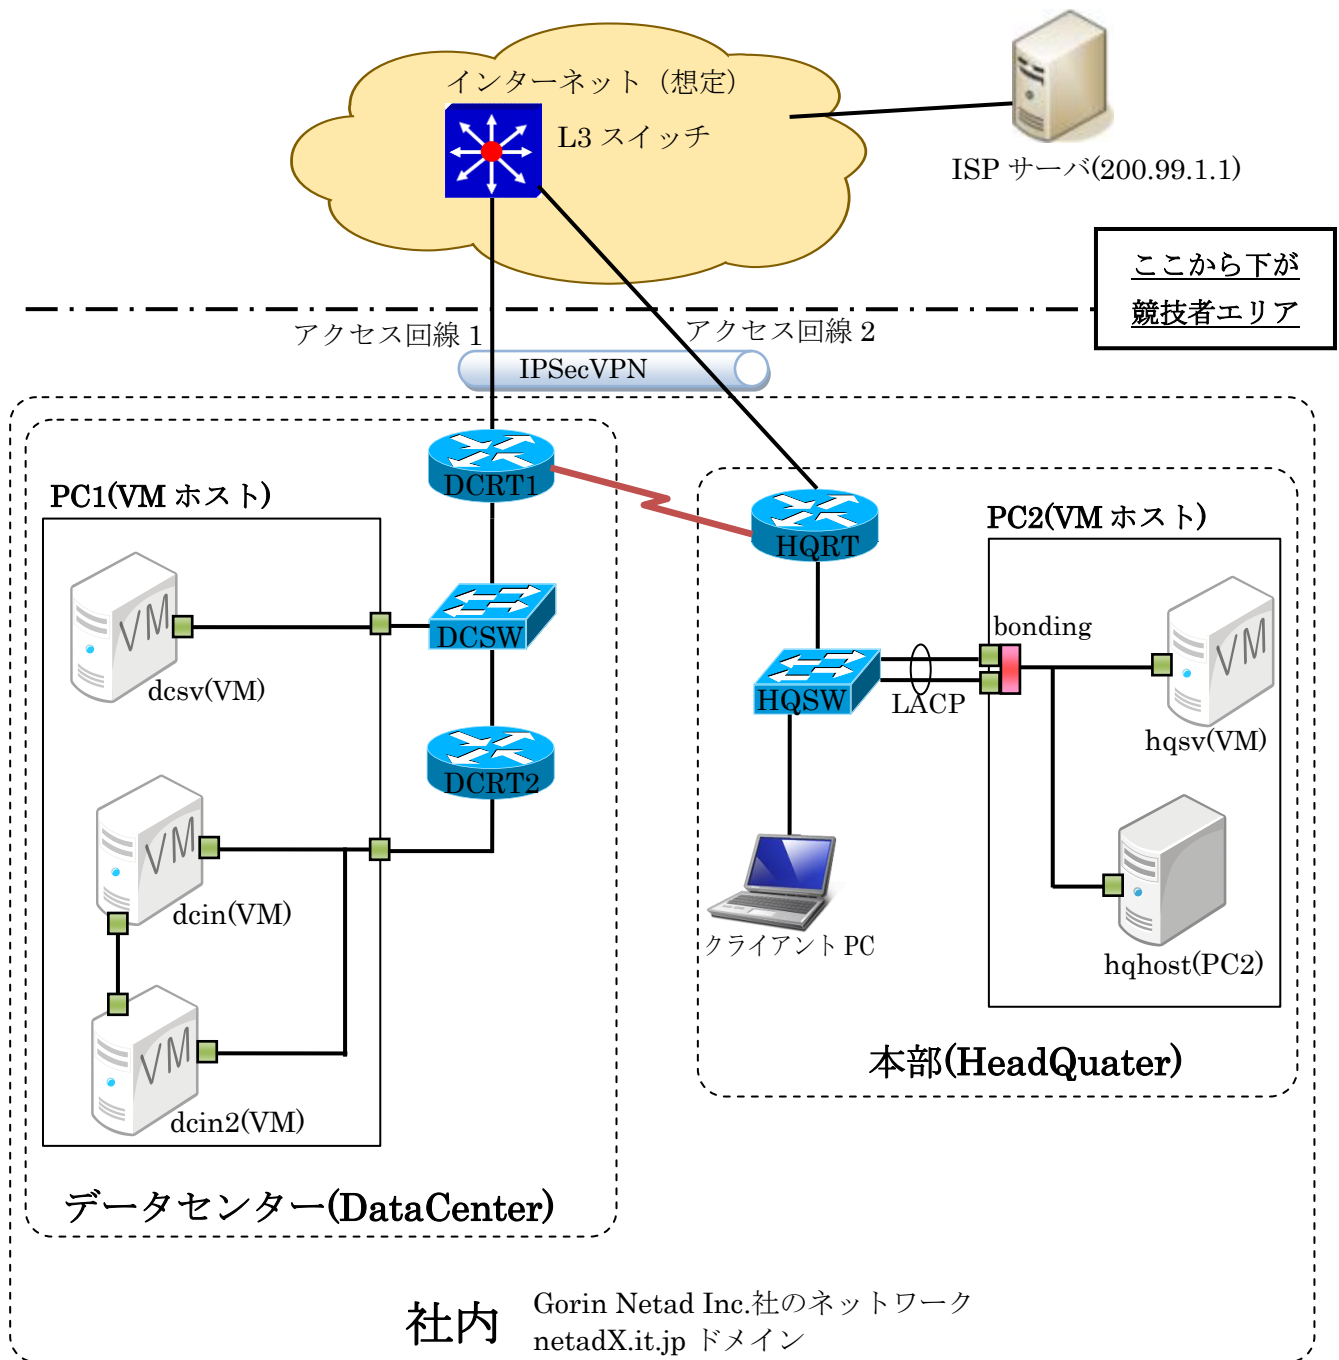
インターネット（想定）

L3 スイッチ

ISP サーバ(200.99.1.1)

ここから下が
競技者エリア

アクセス回線 1

アクセス回線 2

IPSecVPN

DCRT1

PC1(VM ホスト)

VM

dcsv(VM)

DCSW

DCRT2

VM

dcin(VM)

VM

dcin2(VM)

HQRT

PC2(VM ホスト)

bonding

HQSW

LACP

VM

hqsv(VM)

hqhost(PC2)

クライアント PC

本部(HeadQuater)

データセンター(DataCenter)

社内

Gorin Netad Inc.社のネットワーク
netadX.it.jp ドメイン